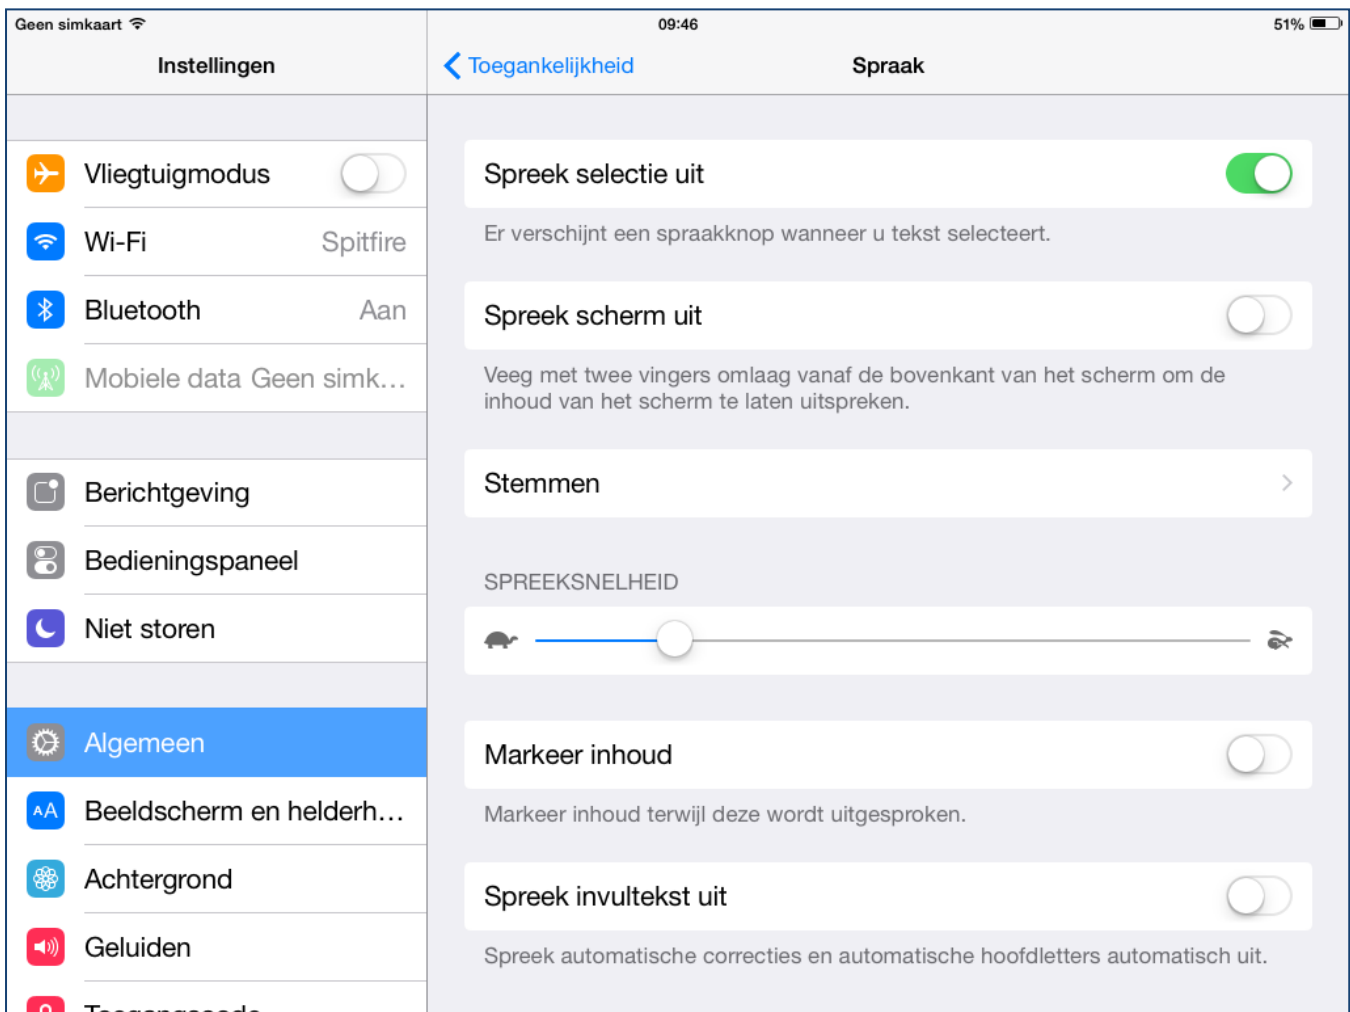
Geen simkaart
09:46
51%

Instellingen

Vliegtuigmodus
Wi-Fi Spitfire
Bluetooth Aan
Mobiele data Geen simk...

Berichtgeving
Bedieningspaneel
Niet storen

Algemeen
Beeldscherm en helderh...
Achtergrond
Geluiden
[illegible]

Toegankelijkheid
Spraak

Spreek selectie uit

Er verschijnt een spraakknop wanneer u tekst selecteert.

Spreek scherm uit

Veeg met twee vingers omlaag vanaf de bovenkant van het scherm om de inhoud van het scherm te laten uitspreken.

Stemmen

SPREEKSNELHEID

Markeer inhoud

Markeer inhoud terwijl deze wordt uitgesproken.

Spreek invultekst uit

Spreek automatische correcties en automatische hoofdletters automatisch uit.